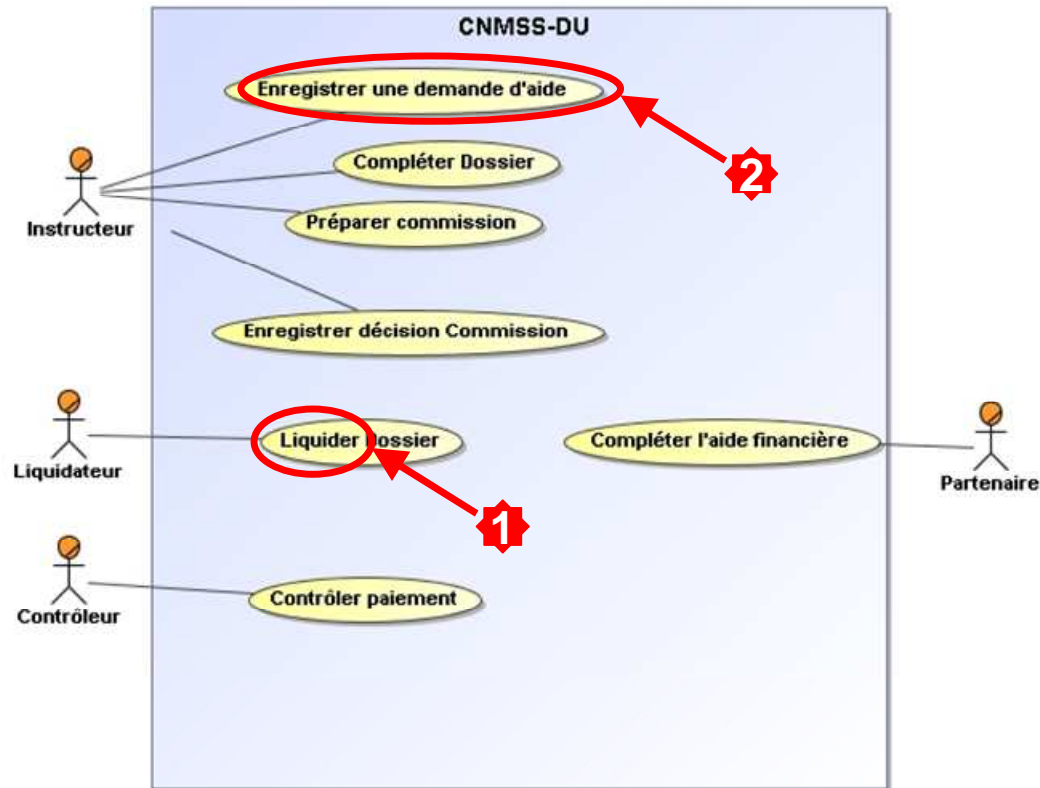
CNMSS-DU

Enregistrer une demande d'aide

2

Compléter Dossier

Instructeur

Préparer commission

Enregistrer décision Commission

Liquider Dossier

Compléter l'aide financière

Liquidateur

Partenaire

1

Contrôleur

Contrôler paiement